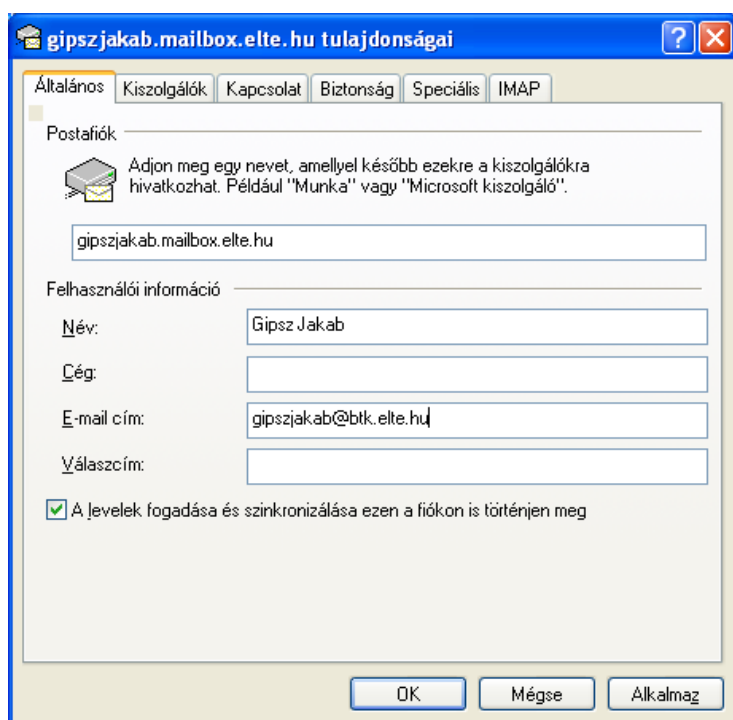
gipszjakab.mailbox.elte.hu tulajdonságai

Általános | Kiszolgálók | Kapcsolat | Biztonság | Speciális | IMAP

Postafiók

Adjon meg egy nevet, amellyel később ezekre a kiszolgálókra hivatkozhat. Például "Munka" vagy "Microsoft kiszolgáló".

gipszjakab.mailbox.elte.hu

Felhasználói információ

Név: Gipsz Jakab

Cég:

E-mail cím: gipszjakab@btk.elte.hu

Válaszcím:

A levelek fogadása és szinkronizálása ezen a fiókon is történjen meg

OK | Mégse | Alkalmaz